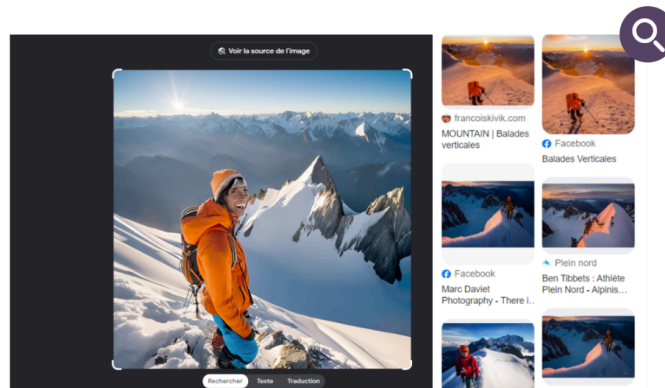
Voir la source de l'image

francoiskivik.com
MOUNTAIN | Balades verticales

Facebook
Balades Verticales

Facebook
Marc Daviet Photography - There i...

Plein nord
Ben Tibbets : Athlète Plein Nord - Alpinis...

Rechercher
Texte
Traduction